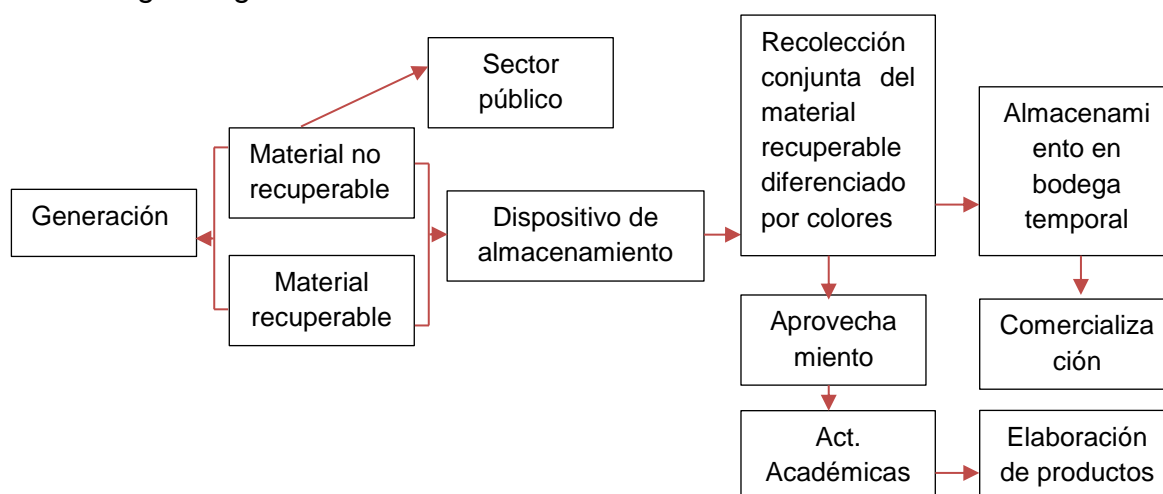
Sector público

Material no recuperable

Generación

Material recuperable

Dispositivo de almacenamiento

Recolección conjunta del material recuperable diferenciado por colores

Almacenami ento en bodega temporal

Aprovecha miento

Comercializa ción

Act. Académicas

Elaboración de productos